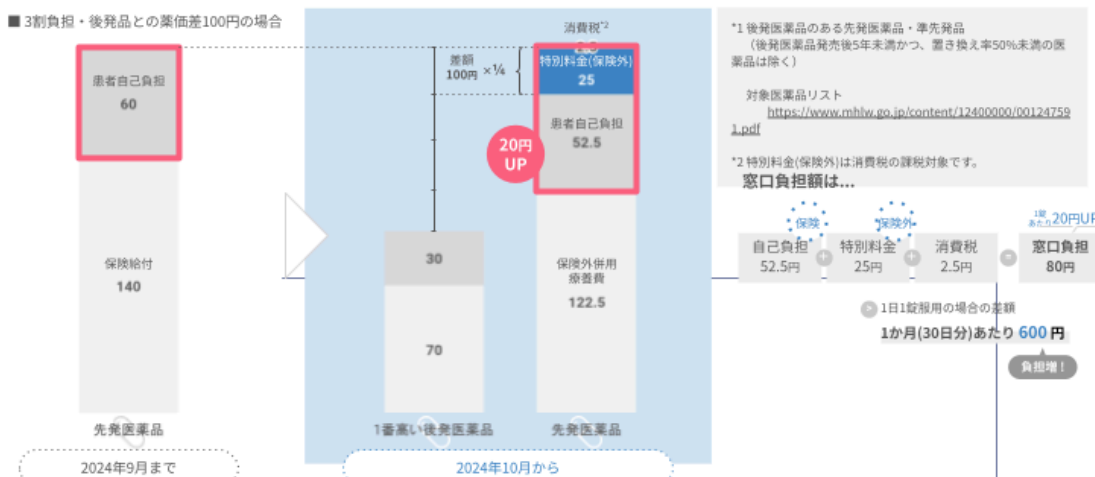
■ 3割負担・後発品との薬価差100円の場合

患者自己負担
60

保険給付
140

先発医薬品

2024年9月まで

消費税*2

差額
100円 ×¼

特別料金(保険外)
25

患者自己負担
52.5

20円
UP

30

70

保険外併用
療養費
122.5

1番高い後発医薬品

先発医薬品

2024年10月から

*1 後発医薬品のある先発医薬品・準先発品
（後発医薬品発売後5年未満かつ、置き換え率50%未満の医薬品は除く）

対象医薬品リスト
https://www.mhlw.go.jp/content/12400000/001247591.pdf

*2 特別料金(保険外)は消費税の課税対象です。

窓口負担額は…

保険
自己負担
52.5円

保険外
特別料金
25円

消費税
2.5円

1錠あたり 20円UP
窓口負担
80円

1日1錠服用の場合の差額
1か月(30日分)あたり 600 円

負担増！